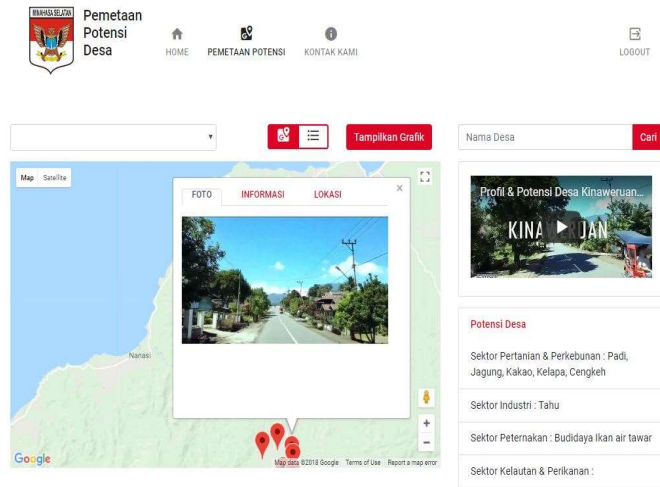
MINAHASA SELATAN

Pemetaan Potensi Desa

HOME

PEMETAAN POTENSI

KONTAK KAMI

LOGOUT

Tampilkan Grafik

Nama Desa

Cari

Map

Satellite

FOTO

INFORMASI

LOKASI

×

Nanasi

Google

Map data ©2018 Google

Terms of Use

Report a map error

Profil & Potensi Desa Kinaweruan...

KINA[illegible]UAN

Potensi Desa

Sektor Pertanian & Perkebunan : Padi, Jagung, Kakao, Kelapa, Cengkeh

Sektor Industri : Tahu

Sektor Peternakan : Budidaya Ikan air tawar

Sektor Kelautan & Perikanan :